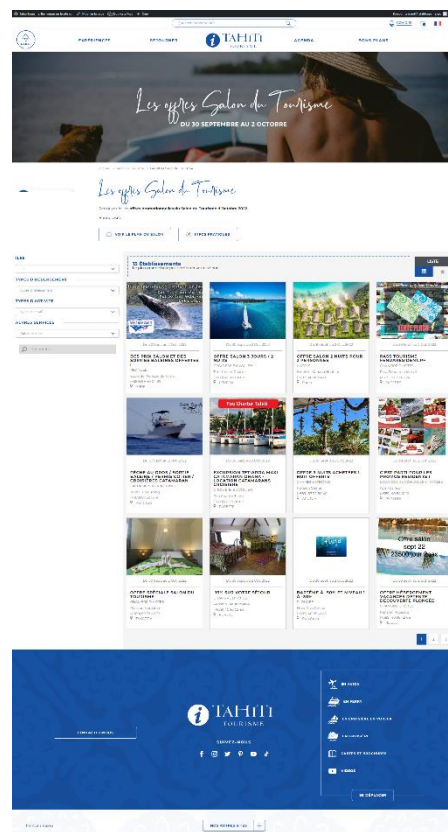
EXPÉRIENCES
DÉCOUVRIR
TAHITI
TOURISME
AGENDA
BONS PLANS

Les offres Salon du Tourisme
DU 30 SEPTEMBRE AU 2 OCTOBRE

Les offres Salon du Tourisme

VOIR LE PLAN DU SALON
INFOS PRATIQUES

12 Établissements

OFFRE SALON 3 JOURS / 2 NUITS

OFFRE SALON 3 NUITS POUR 2 PERSONNES

PASS TOURISME

Fare Ute Tahiti

OFFRE DÉCOUVERTE

Offre salon sept 22
25000 fcp

1

TAHITI
TOURISME

SUIVEZ-NOUS

VIDÉOS